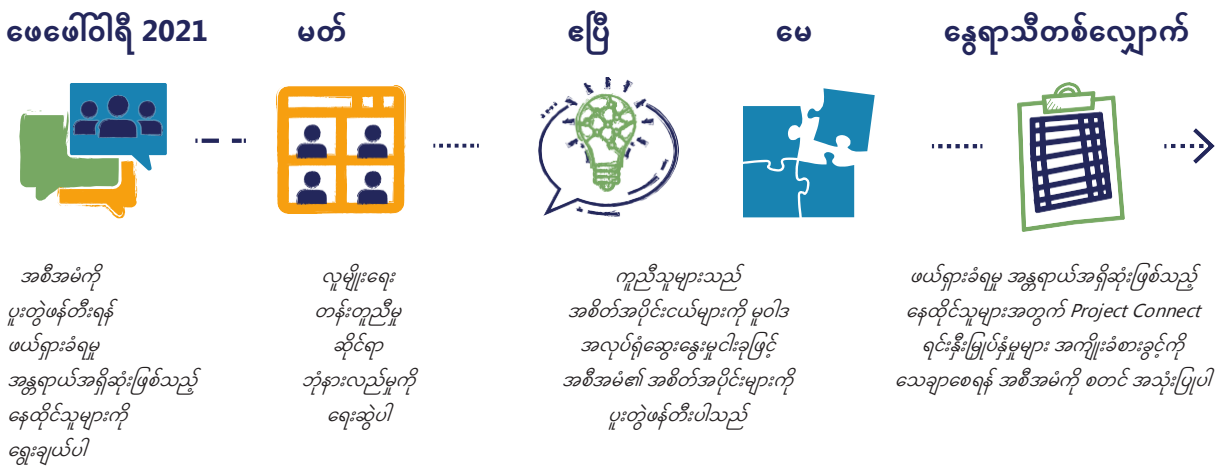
ဖေဖော်ဝါရီ 2021

မတ်

ဧပြီ

မေ

နွေရာသီတစ်လျှောက်

အစီအမံကို ပူးတွဲဖန်တီးရန် ဖယ်ရှားခံရမှု အန္တရာယ်အရှိဆုံးဖြစ်သည့် နေထိုင်သူများကို ရွေးချယ်ပါ

လူမျိုးရေး တန်းတူညီမှု ဆိုင်ရာ ဘုံနားလည်မှုကို ရေးဆွဲပါ

ကူညီသူများသည် အစိတ်အပိုင်းငယ်များကို မူဝါဒ အလုပ်ရုံဆွေးနွေးမှုငါးခုဖြင့် အစီအမံ၏ အစိတ်အပိုင်းများကို ပူးတွဲဖန်တီးပါသည်

ဖယ်ရှားခံရမှု အန္တရာယ်အရှိဆုံးဖြစ်သည့် နေထိုင်သူများအတွက် Project Connect ရင်းနှီးမြှုပ်နှံမှုများ အကျိုးခံစားခွင့်ကို သေချာစေရန် အစီအမံကို စတင် အသုံးပြုပါ